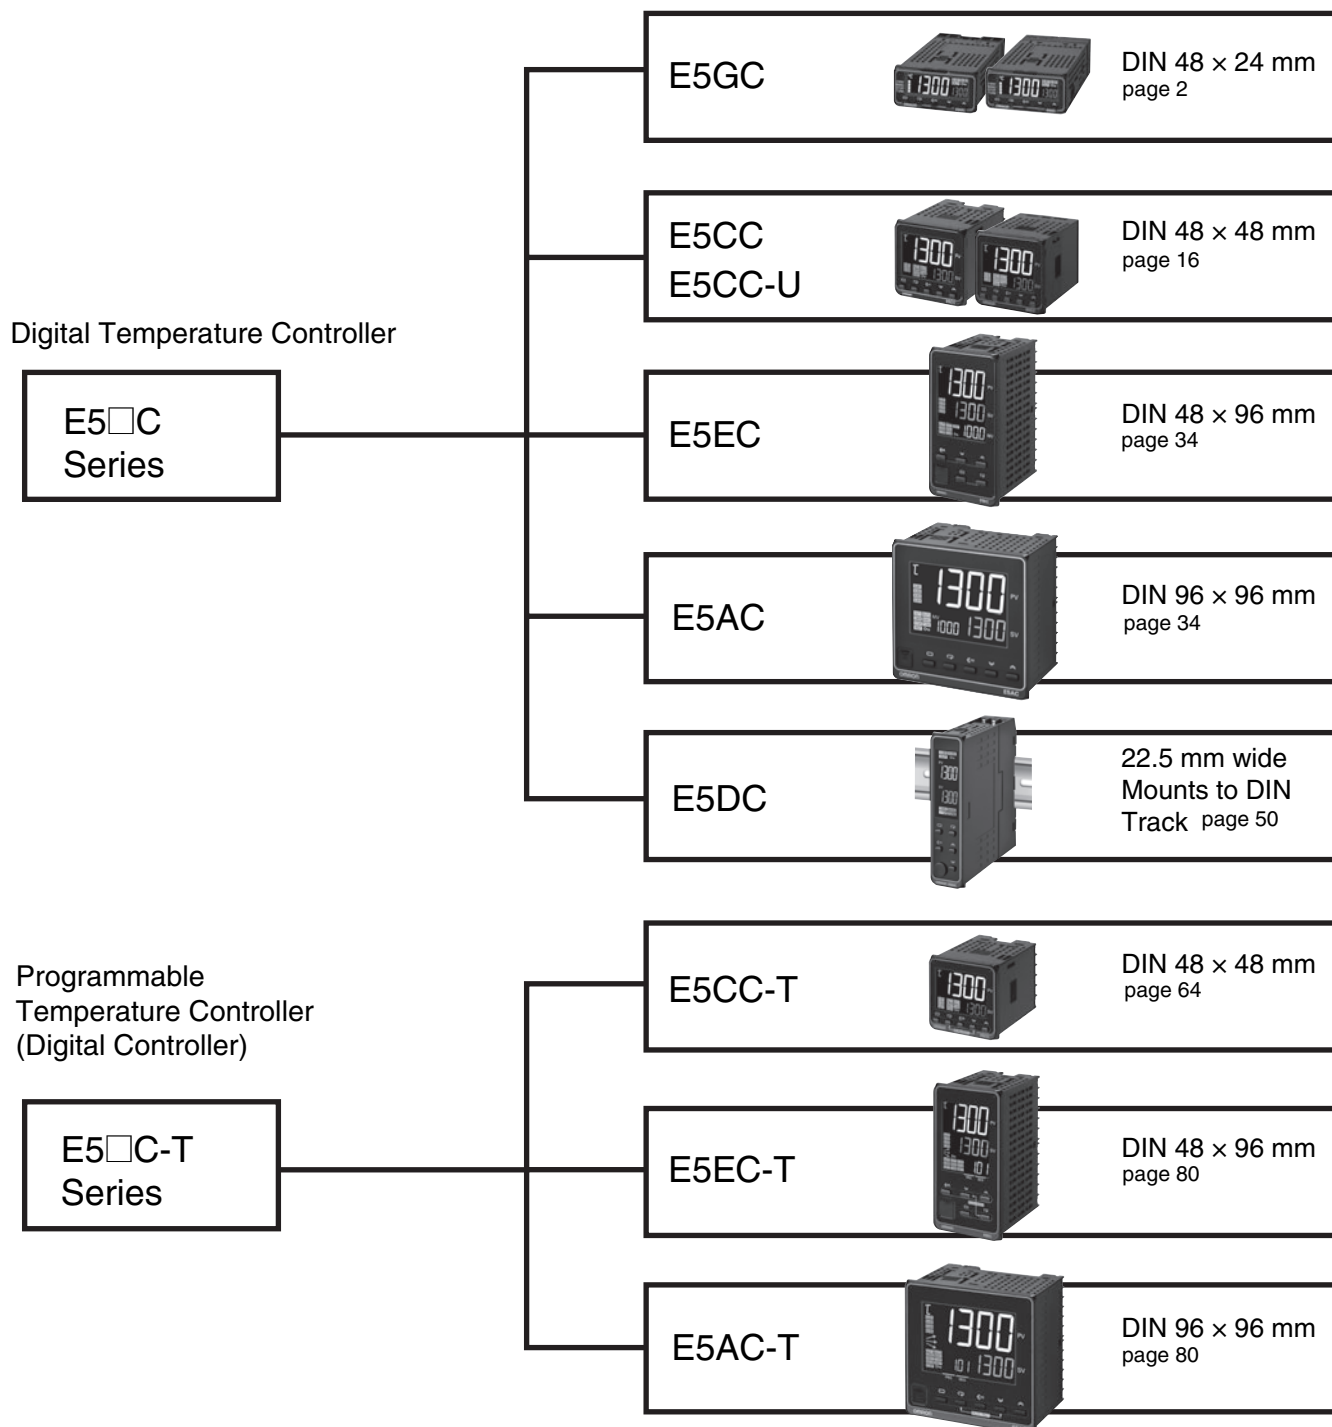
Digital Temperature Controller

E5□C Series

E5GC
DIN 48 × 24 mm
page 2

E5CC
E5CC-U
DIN 48 × 48 mm
page 16

E5EC
DIN 48 × 96 mm
page 34

E5AC
DIN 96 × 96 mm
page 34

E5DC
22.5 mm wide Mounts to DIN Track page 50

Programmable Temperature Controller (Digital Controller)

E5□C-T Series

E5CC-T
DIN 48 × 48 mm
page 64

E5EC-T
DIN 48 × 96 mm
page 80

E5AC-T
DIN 96 × 96 mm
page 80